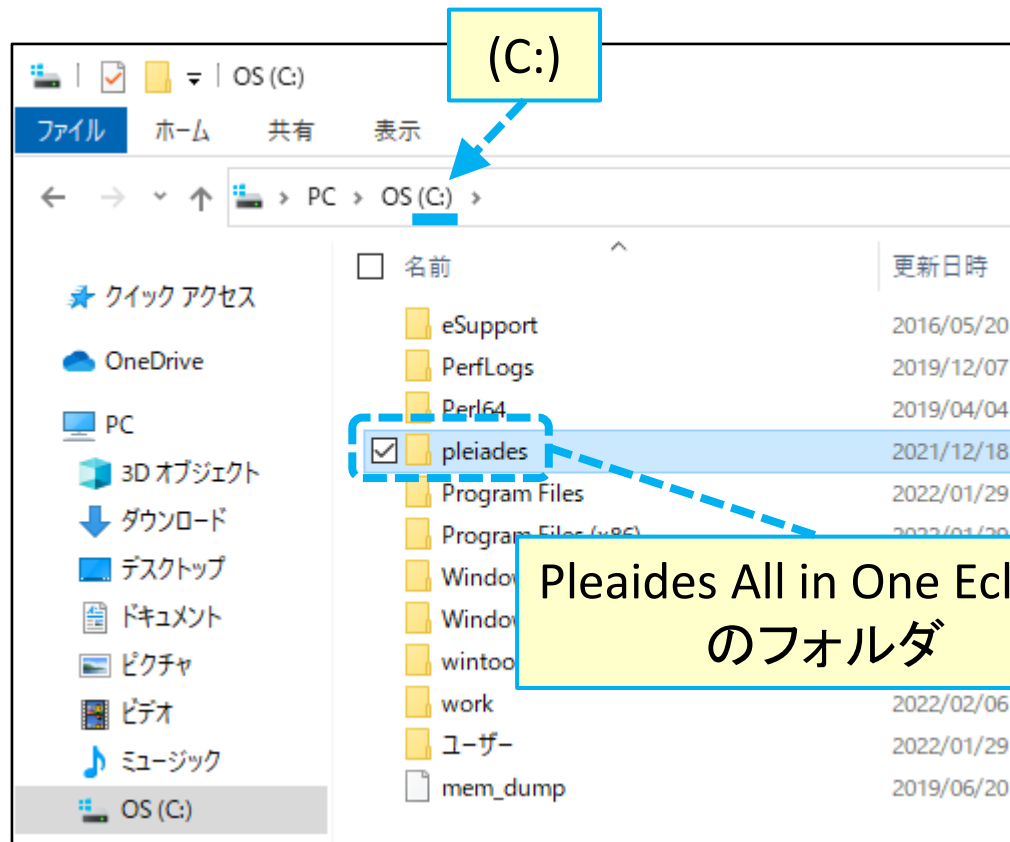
(C:)

OS (C:)

ファイル ホーム 共有 表示

PC › OS (C:) ›

名前

更新日時

クイック アクセス

OneDrive

PC

3D オブジェクト

ダウンロード

デスクトップ

ドキュメント

ピクチャ

ビデオ

ミュージック

OS (C:)

eSupport 2016/05/20

PerfLogs 2019/12/07

Perl64 2019/04/04

pleiades 2021/12/18

Program Files 2022/01/29

Program Files (x86)

Window

Window

wintoo

work 2022/02/06

ユーザー 2022/01/29

mem_dump 2019/06/20

Pleaides All in One Ecl
のフォルダ